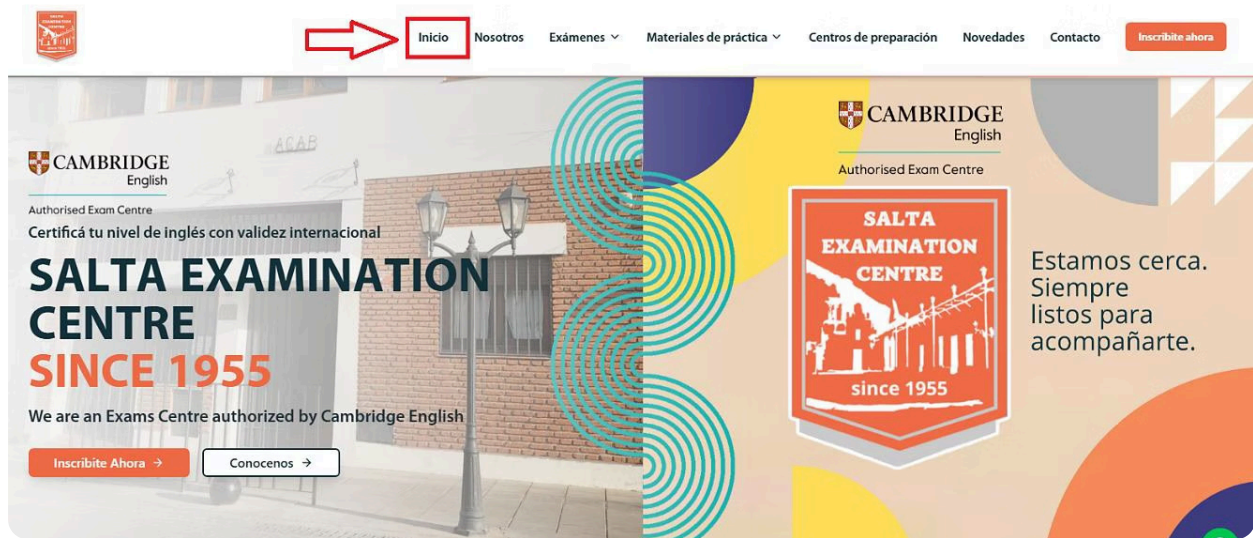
Inicio Nosotros Exámenes Materiales de práctica Centros de preparación Novedades Contacto Inscribite ahora

ACAB

CAMBRIDGE English

Authorised Exam Centre

Certificá tu nivel de inglés con validez internacional

SALTA EXAMINATION CENTRE
SINCE 1955

We are an Exams Centre authorized by Cambridge English

Inscribite Ahora →

Conocenos →

CAMBRIDGE English

Authorised Exam Centre

SALTA EXAMINATION CENTRE

since 1955

Estamos cerca. Siempre listos para acompañarte.